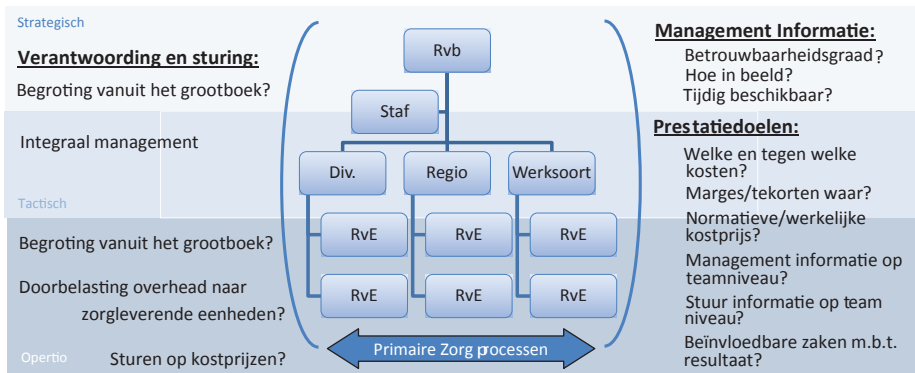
Strategisch

Verantwoording en sturing:

Begroting vanuit het grootboek?

Integraal management

Tactisch

Begroting vanuit het grootboek?

Doorbelasting overhead naar zorgleverende eenheden?

Opertio

Sturen op kostprijzen?

Rvb

Staf

Div.

Regio

Werksoort

RvE

RvE

RvE

RvE

RvE

RvE

Primaire Zorg processen

Management Informatie:

Betrouwbaarheidsgraad?

Hoe in beeld?

Tijdig beschikbaar?

Prestatiedoelen:

Welke en tegen welke kosten?

Marges/tekorten waar?

Normatieve/werkelijke kostprijs?

Management informatie op teamniveau?

Stuur informatie op team niveau?

Beïnvloedbare zaken m.b.t. resultaat?